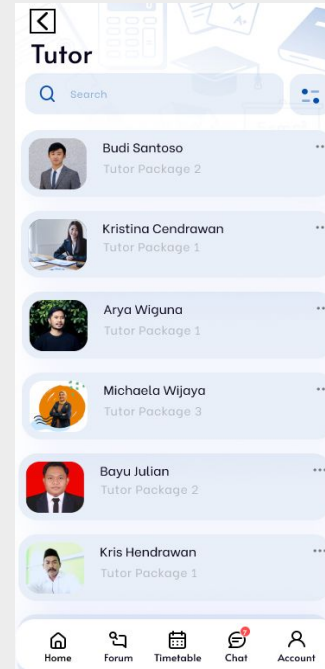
Tutor

Search

Budi Santoso
Tutor Package 2

Kristina Cendrawan
Tutor Package 1

Arya Wiguna
Tutor Package 1

Michaela Wijaya
Tutor Package 3

Bayu Julian
Tutor Package 2

Kris Hendrawan
Tutor Package 1

Home
Forum
Timetable
Chat
Account